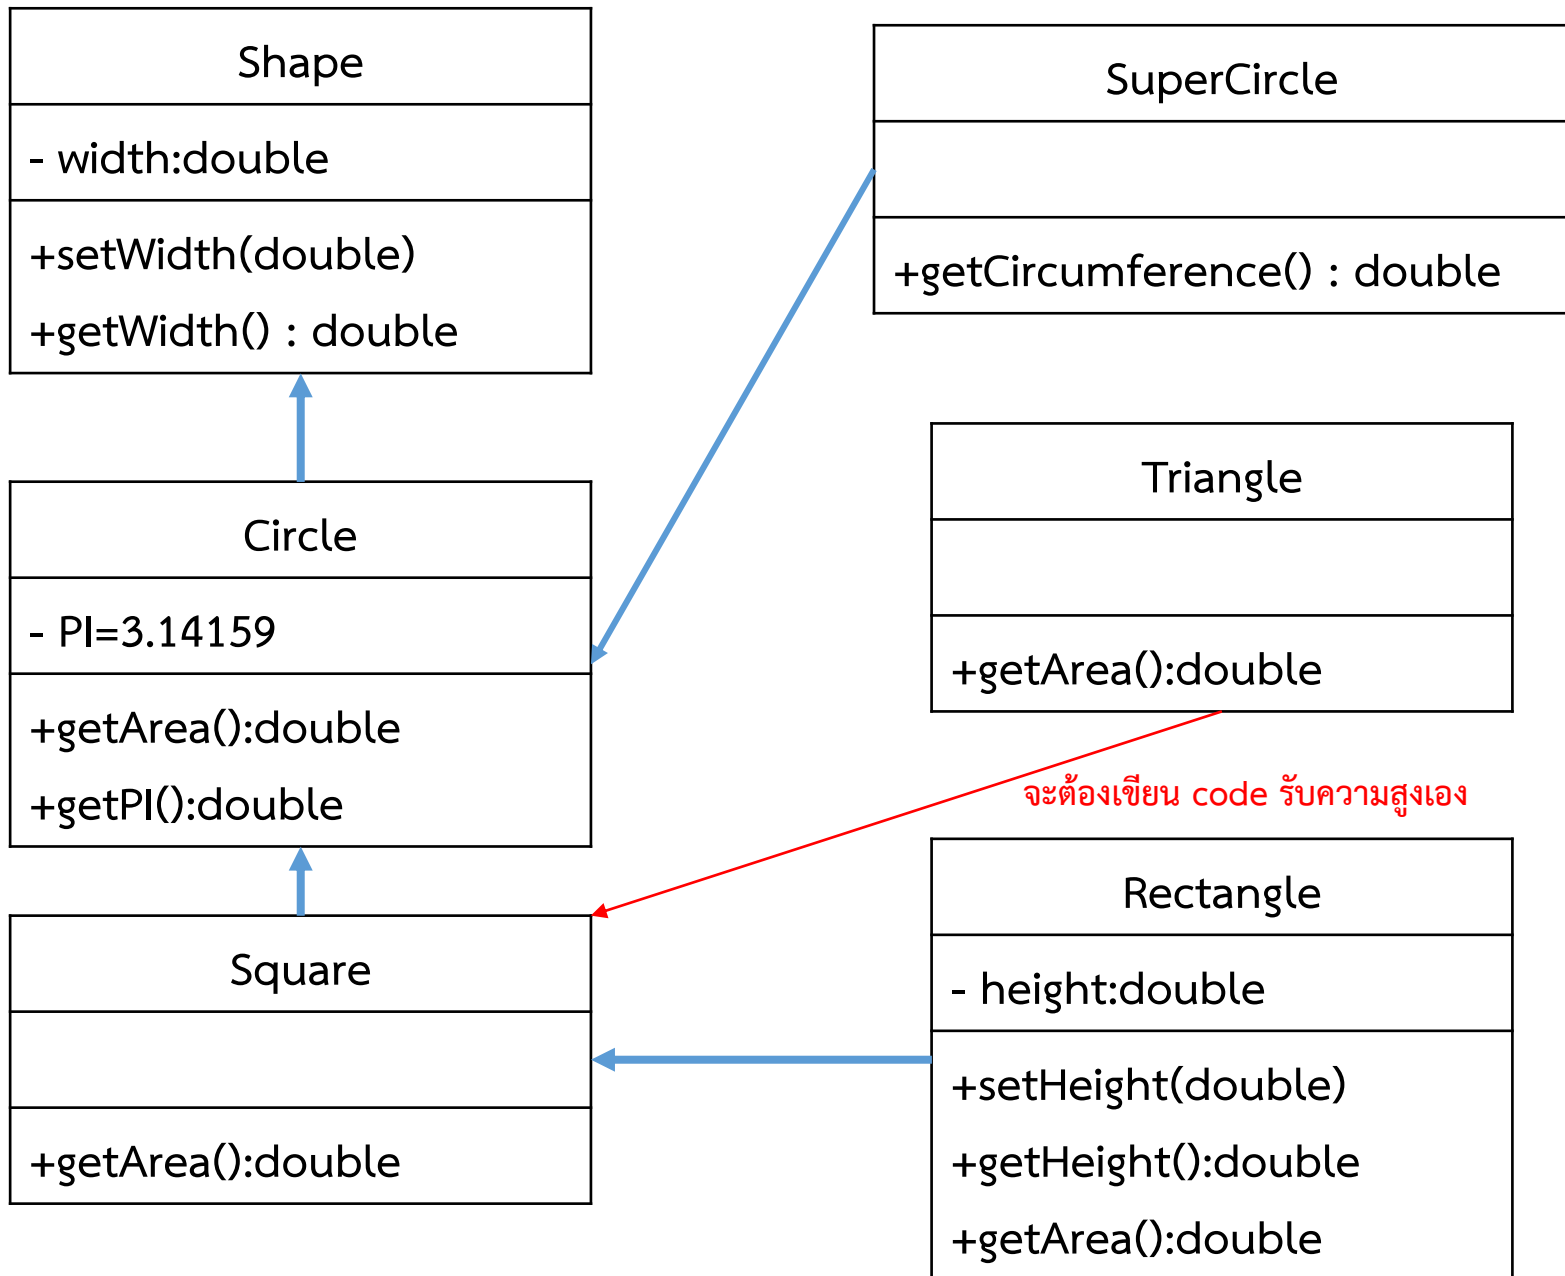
Shape

- width:double

+setWidth(double)
+getWidth() : double

SuperCircle

+getCircumference() : double

Circle

- PI=3.14159

+getArea():double
+getPI():double

Triangle

+getArea():double

จะต้องเขียน code รับความสูงเอง

Square

+getArea():double

Rectangle

- height:double

+setHeight(double)
+getHeight():double
+getArea():double